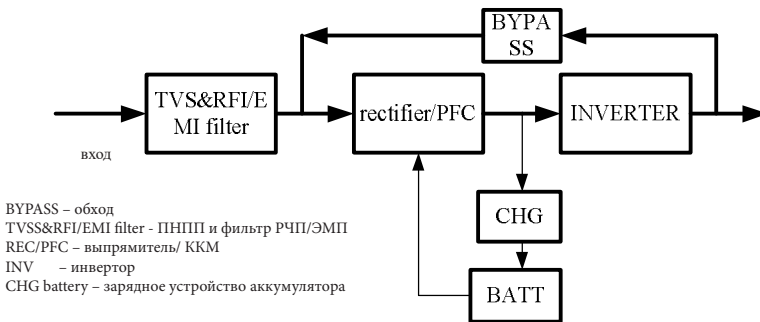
BYPASS

TVS&RFI/EMI filter

rectifier/PFC

INVERTER

вход

CHG

BATT

BYPASS – обход
TVSS&RFI/EMI filter - ПНПП и фильтр РЧП/ЭМП
REC/PFC – выпрямитель/ ККМ
INV – инвертор
CHG battery – зарядное устройство аккумулятора